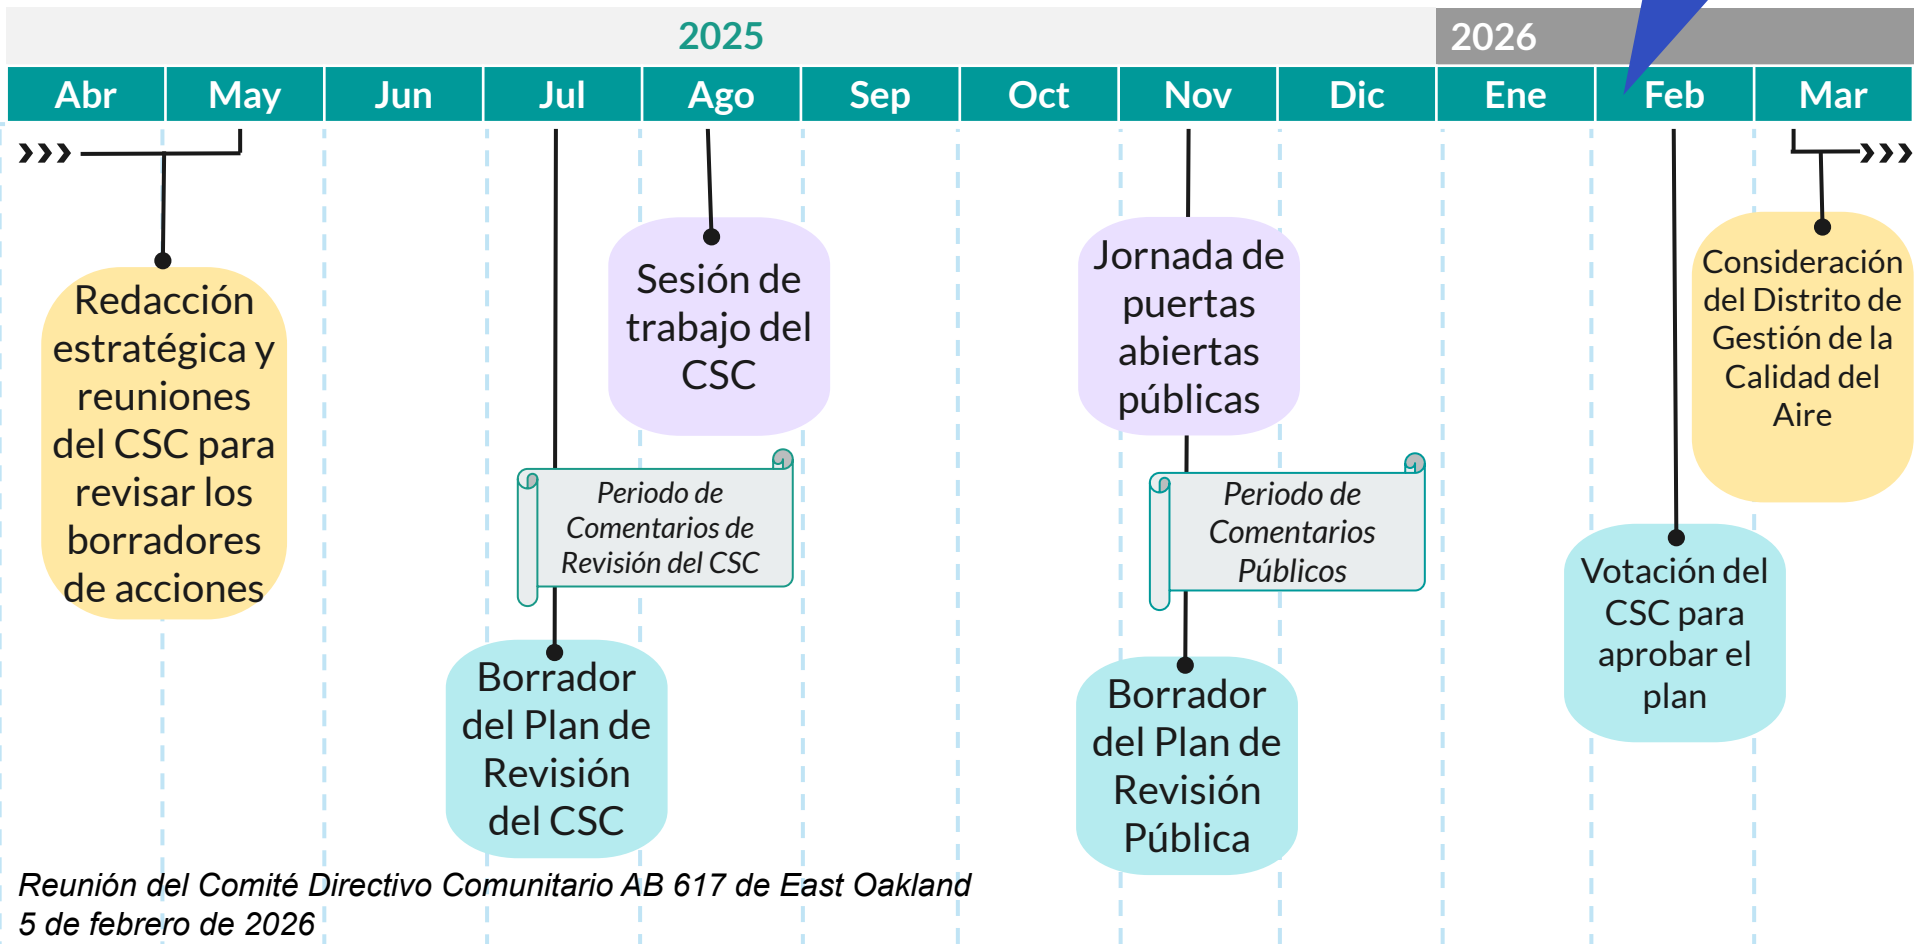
2025

2026

| Abr | May | Jun | Jul | Ago | Sep | Oct | Nov | Dic | Ene | Feb | Mar |
|---|---|---|---|---|---|---|---|---|---|---|---|

Redacción estratégica y reuniones del CSC para revisar los borradores de acciones

Sesión de trabajo del CSC

Periodo de Comentarios de Revisión del CSC

Borrador del Plan de Revisión del CSC

Jornada de puertas abiertas públicas

Periodo de Comentarios Públicos

Borrador del Plan de Revisión Pública

Votación del CSC para aprobar el plan

Consideración del Distrito de Gestión de la Calidad del Aire

Reunión del Comité Directivo Comunitario AB 617 de East Oakland
5 de febrero de 2026